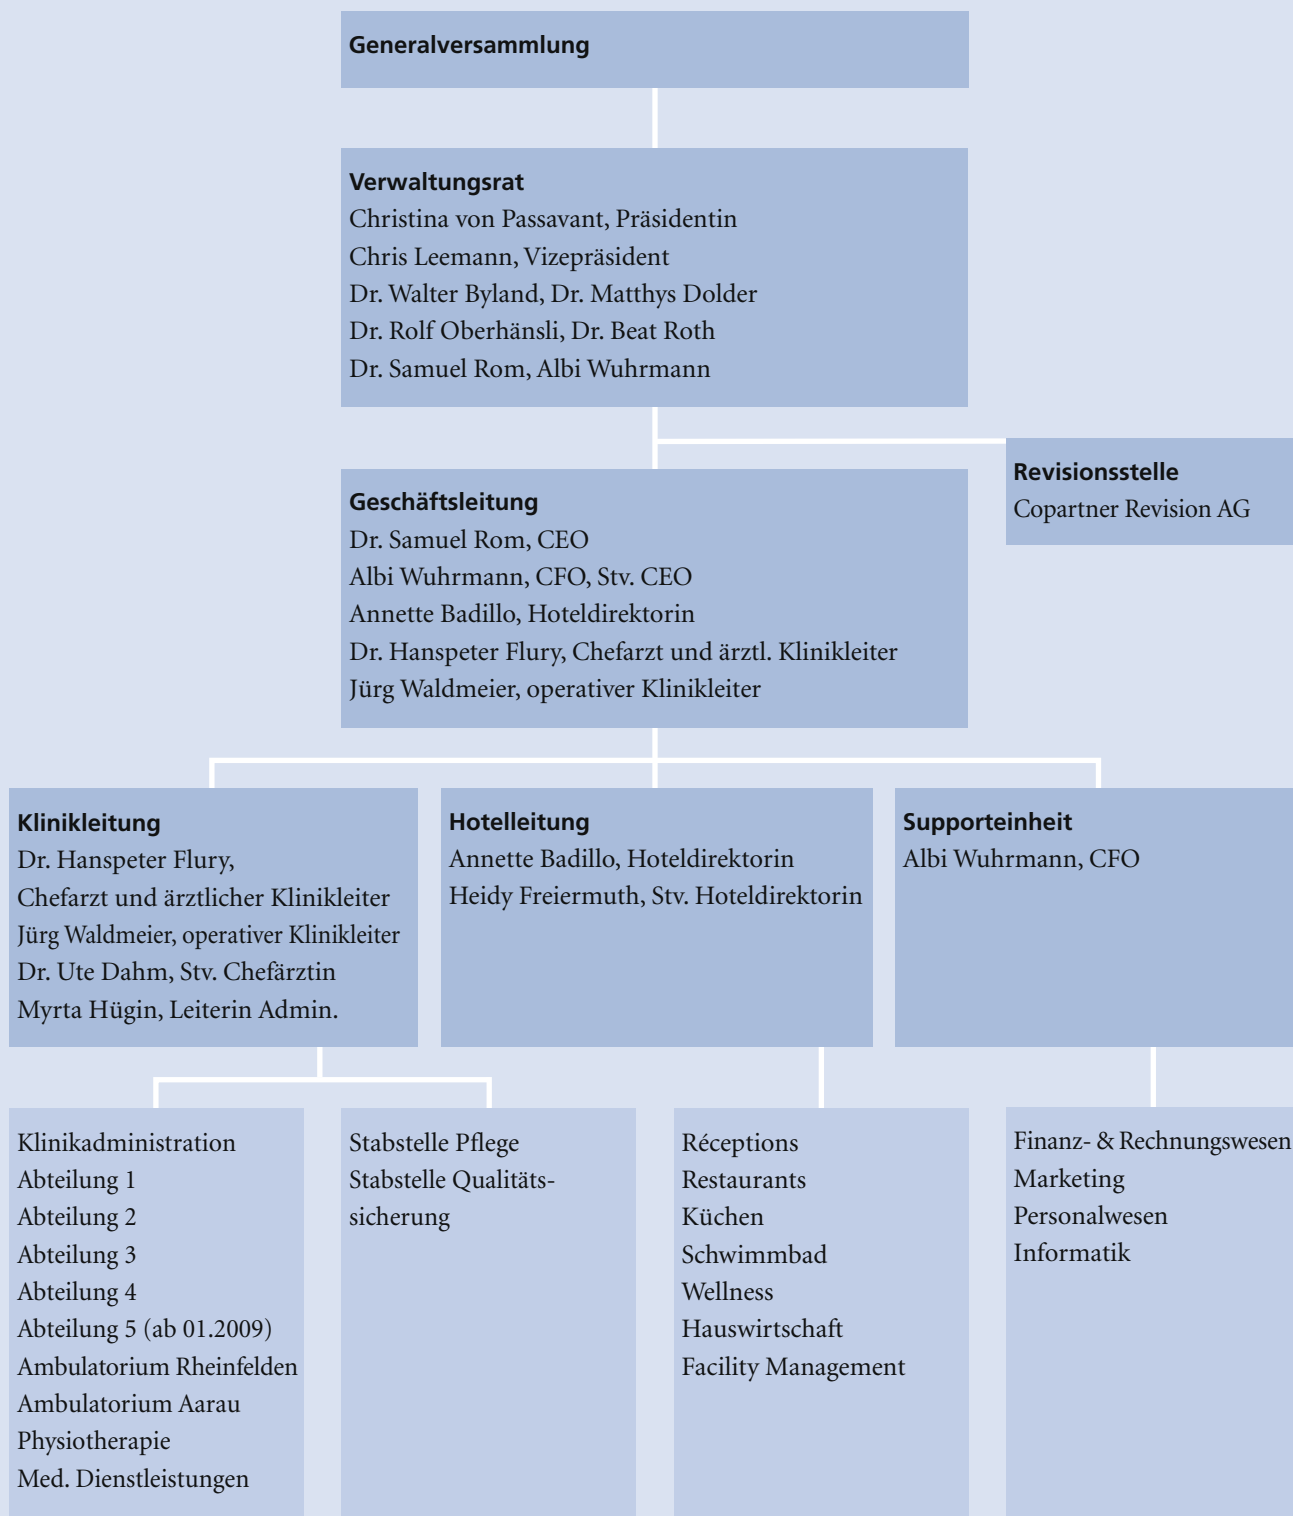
Generalversammlung

Verwaltungsrat
Christina von Passavant, Präsidentin
Chris Leemann, Vizepräsident
Dr. Walter Byland, Dr. Matthys Dolder
Dr. Rolf Oberhänsli, Dr. Beat Roth
Dr. Samuel Rom, Albi Wuhrmann

Revisionsstelle
Copartner Revision AG

Geschäftsleitung
Dr. Samuel Rom, CEO
Albi Wuhrmann, CFO, Stv. CEO
Annette Badillo, Hoteldirektorin
Dr. Hanspeter Flury, Chefarzt und ärztl. Klinikleiter
Jürg Waldmeier, operativer Klinikleiter

Klinikleitung
Dr. Hanspeter Flury,
Chefarzt und ärztlicher Klinikleiter
Jürg Waldmeier, operativer Klinikleiter
Dr. Ute Dahm, Stv. Chefärztin
Myrta Hügin, Leiterin Admin.

Hotelleitung
Annette Badillo, Hoteldirektorin
Heidy Freiermuth, Stv. Hoteldirektorin

Supporteinheit
Albi Wuhrmann, CFO

Klinikadministration
Abteilung 1
Abteilung 2
Abteilung 3
Abteilung 4
Abteilung 5 (ab 01.2009)
Ambulatorium Rheinfelden
Ambulatorium Aarau
Physiotherapie
Med. Dienstleistungen

Stabstelle Pflege
Stabstelle Qualitätssicherung

Réceptions
Restaurants
Küchen
Schwimmbad
Wellness
Hauswirtschaft
Facility Management

Finanz- & Rechnungswesen
Marketing
Personalwesen
Informatik